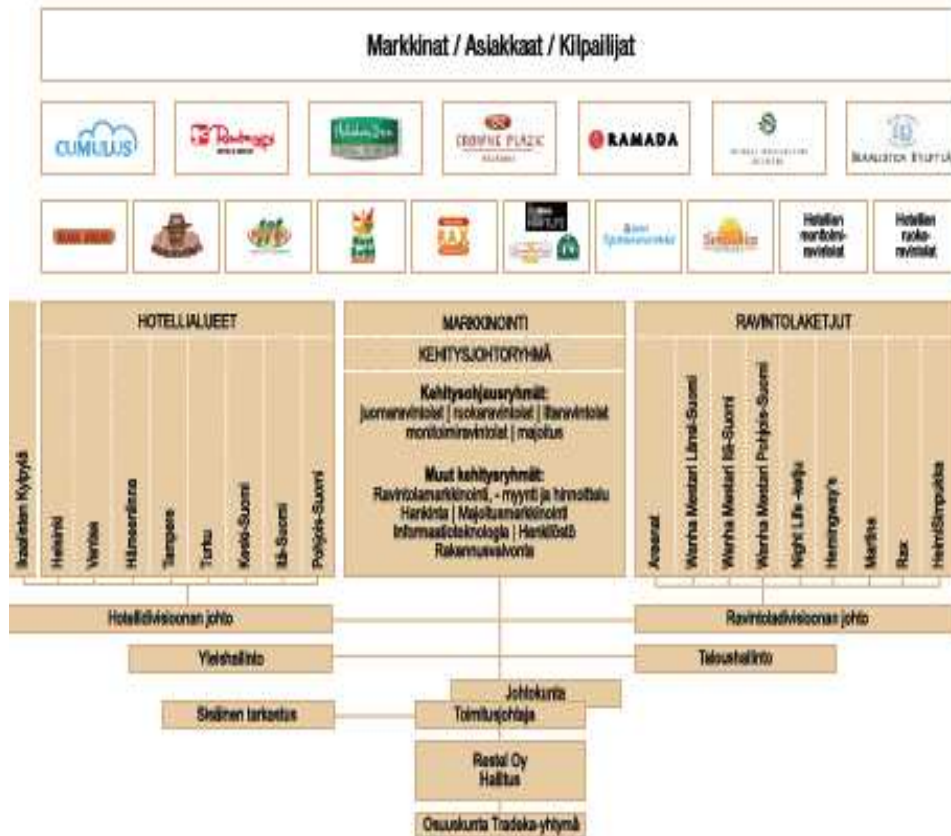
Markkinat / Asiakkaat / Kilpailijat

CUMULUS

Rantasipi

Holiday Inn

CROWNE PLAZA

RAMADA

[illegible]

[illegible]

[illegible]

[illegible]

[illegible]

RAX

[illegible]

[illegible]

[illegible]

Hotellien monitoimiravintolat

Hotellien ruokaravintolat

HOTELLIALUEET

MARKKINOINTI

KEHITYSJOHTORYHMÄ

Kehitysohjausryhmät:
juomaravintolat | ruokaravintolat | iltaravintolat
monitoimiravintolat | majoitus

Muut kehitysryhmät:
Ravintolamarkkinointi, - myynti ja hinnoittelu
Hankinta | Majoitusmarkkinointi
Informaatioteknologia | Henkilöstö
Rakennusasiat

RAVINTOLAKETJUT

Itsellisten Kyläyksiä

Helsinki

Vantaa

Hämeenlinna

Tampere

Turku

Keski-Suomi

Itä-Suomi

Pohjois-Suomi

Arsenal

Wanha Mestari Länsi-Suomi

Wanha Mestari Itä-Suomi

Wanha Mestari Pohjois-Suomi

Night Life -kohju

Hemingway's

Martina

Rax

HeinäSirmpukka

Hotellidivisioonan johto

Ravintoladivisioonan johto

Yleishallinto

Taloushallinto

Johtokunta

Sisäinen tarkastus

Toimitusjohtaja

Restel Oy
Hallitus

Osuuskunta Tradeka-yhtymä